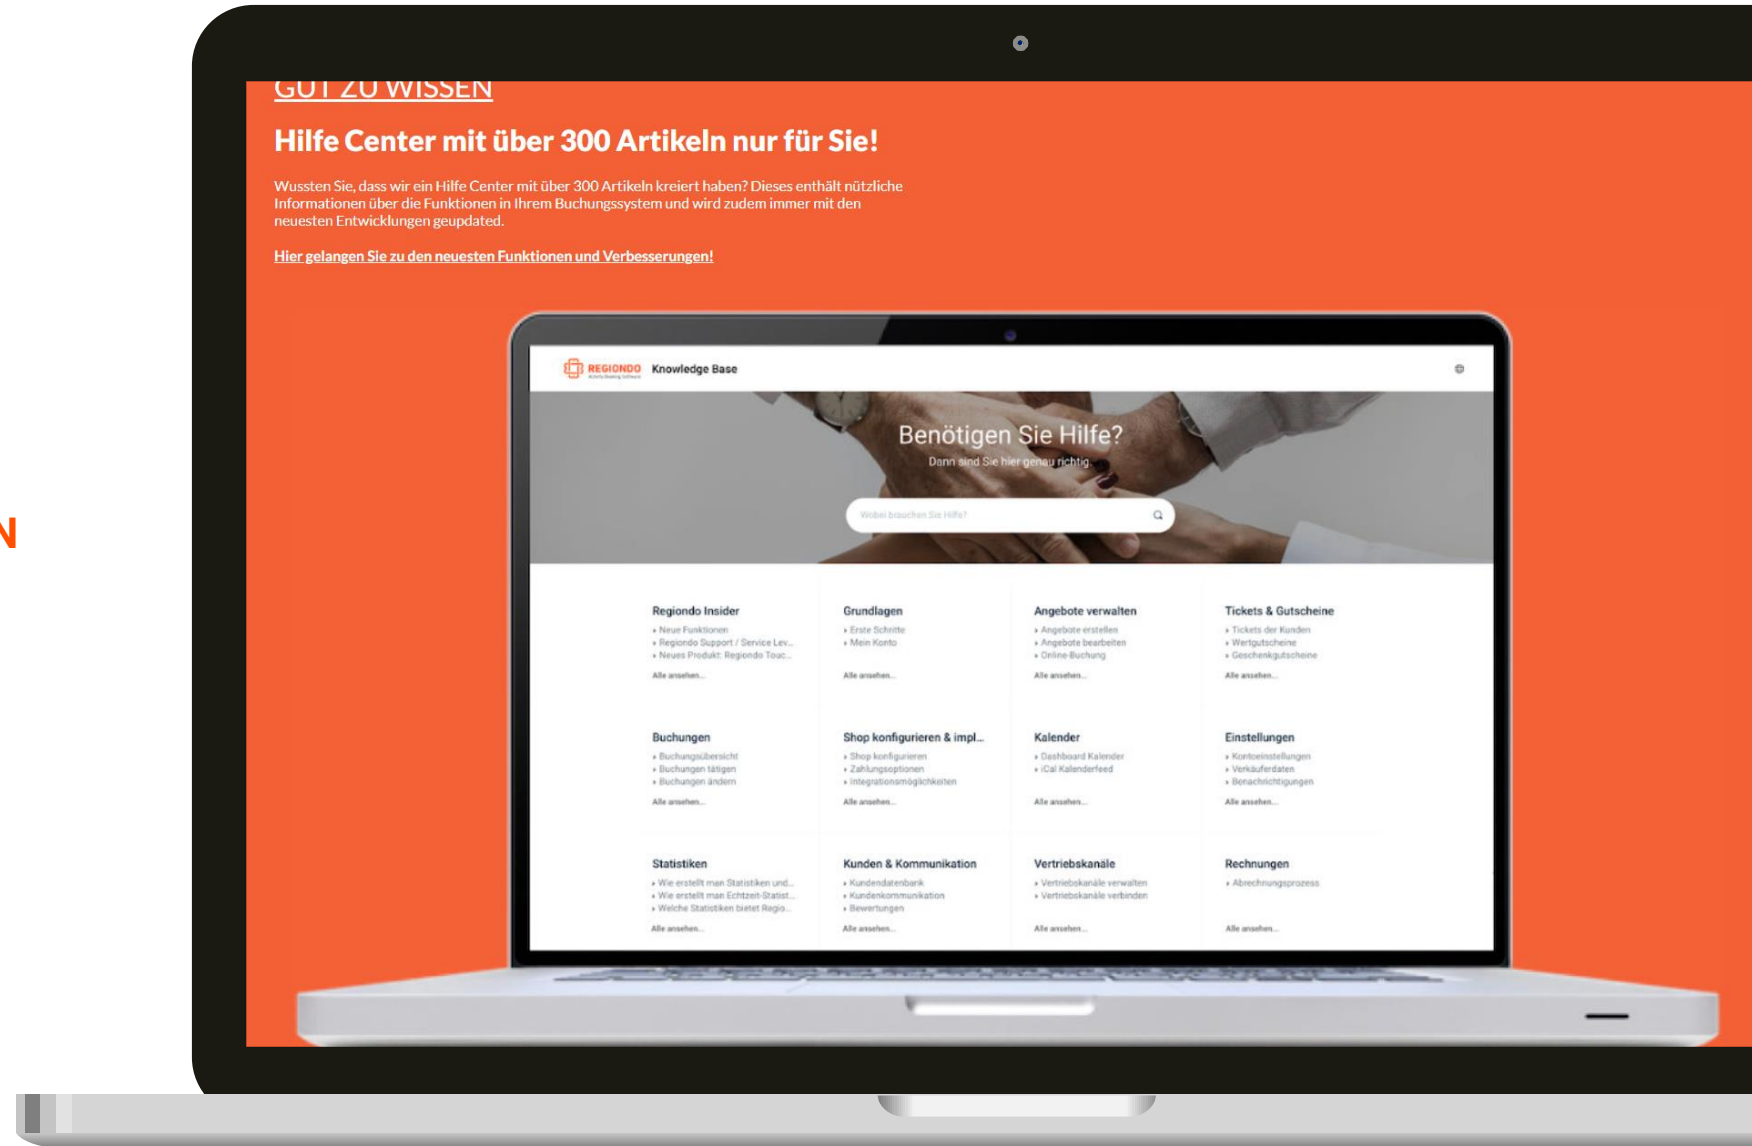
GUT ZU WISSEN

Hilfe Center mit über 300 Artikeln nur für Sie!

Wussten Sie, dass wir ein Hilfe Center mit über 300 Artikeln kreiert haben? Dieses enthält nützliche Informationen über die Funktionen in Ihrem Buchungssystem und wird zudem immer mit den neuesten Entwicklungen geupdated.

Hier gelangen Sie zu den neuesten Funktionen und Verbesserungen!

N

REGIONDO Knowledge Base

Benötigen Sie Hilfe?
Dann sind Sie hier genau richtig.

Wobei brauchen Sie Hilfe?

Regiondo Insider
› Neue Funktionen
› Regiondo Support / Service Lev...
› Neues Produkt: Regiondo Touc...
Alle ansehen...

Grundlagen
› Erste Schritte
› Mein Konto
Alle ansehen...

Angebote verwalten
› Angebote erstellen
› Angebote bearbeiten
› Online-Buchung
Alle ansehen...

Tickets & Gutscheine
› Tickets der Kunden
› Wertgutscheine
› Geschenkgutscheine
Alle ansehen...

Buchungen
› Buchungsübersicht
› Buchungen tätigen
› Buchungen ändern
Alle ansehen...

Shop konfigurieren & impl...
› Shop konfigurieren
› Zahlungsoptionen
› Integrationsmöglichkeiten
Alle ansehen...

Kalender
› Dashboard Kalender
› iCal Kalenderfeed
Alle ansehen...

Einstellungen
› Kontoeinstellungen
› Verkäuferdaten
› Benachrichtigungen
Alle ansehen...

Statistiken
› Wie erstellt man Statistiken und...
› Wie erstellt man Echtzeit-Statist...
› Welche Statistiken bietet Regio...
Alle ansehen...

Kunden & Kommunikation
› Kundendatenbank
› Kundenkommunikation
› Bewertungen
Alle ansehen...

Vertriebskanäle
› Vertriebskanäle verwalten
› Vertriebskanäle verbinden
Alle ansehen...

Rechnungen
› Abrechnungsprozess
Alle ansehen...